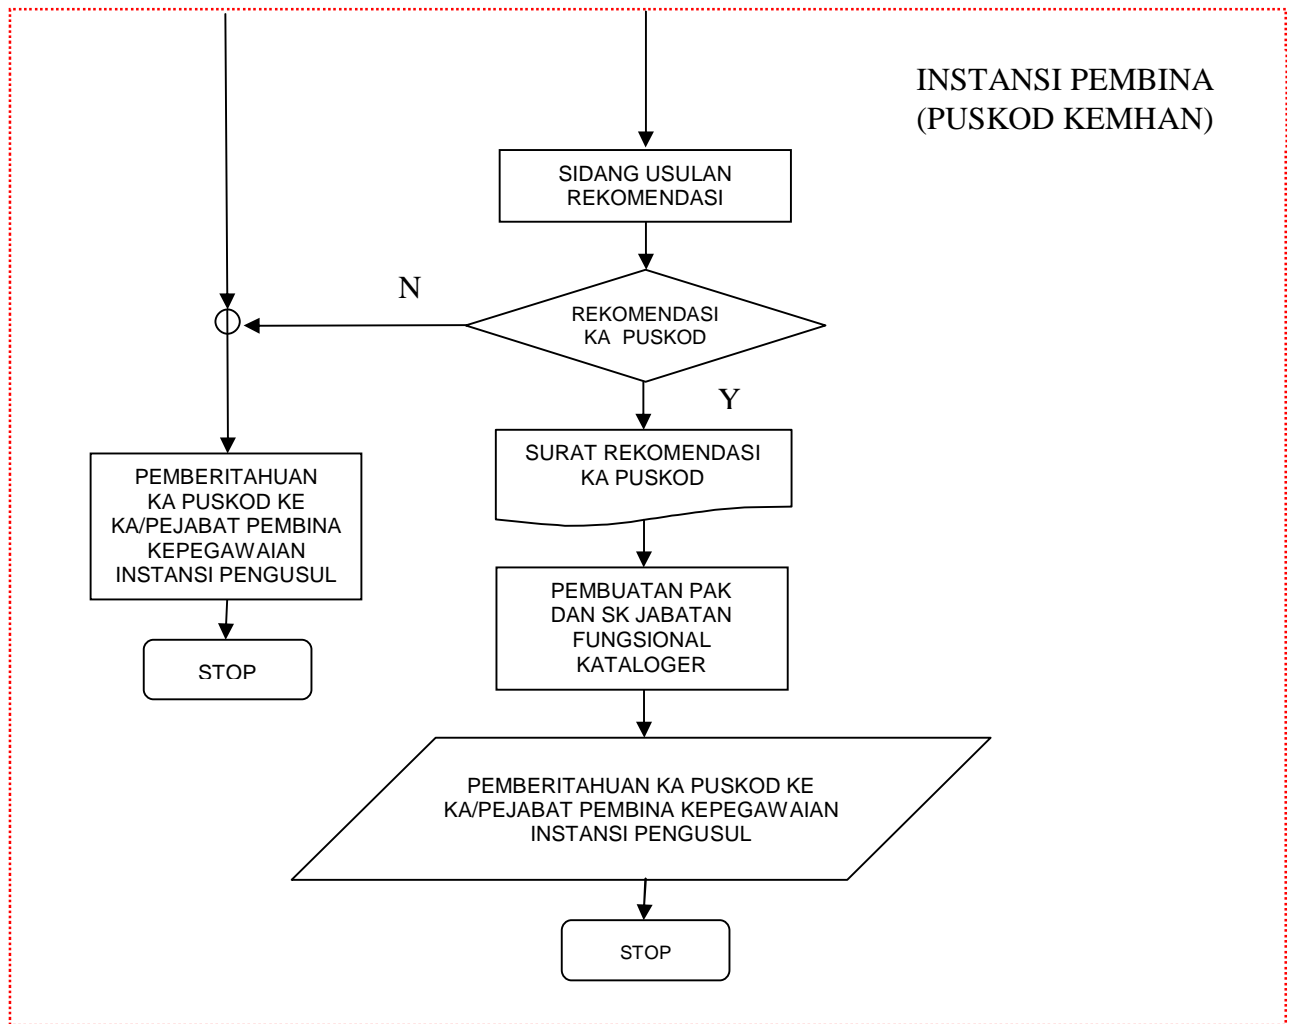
INSTANSI PEMBINA (PUSKOD KEMHAN)

SIDANG USULAN REKOMENDASI

N

REKOMENDASI KA PUSKOD

Y

SURAT REKOMENDASI KA PUSKOD

PEMBERITAHUAN KA PUSKOD KE KA/PEJABAT PEMBINA KEPEGAWAIAN INSTANSI PENGUSUL

STOP

PEMBUATAN PAK DAN SK JABATAN FUNGSIONAL KATALOGER

PEMBERITAHUAN KA PUSKOD KE KA/PEJABAT PEMBINA KEPEGAWAIAN INSTANSI PENGUSUL

STOP